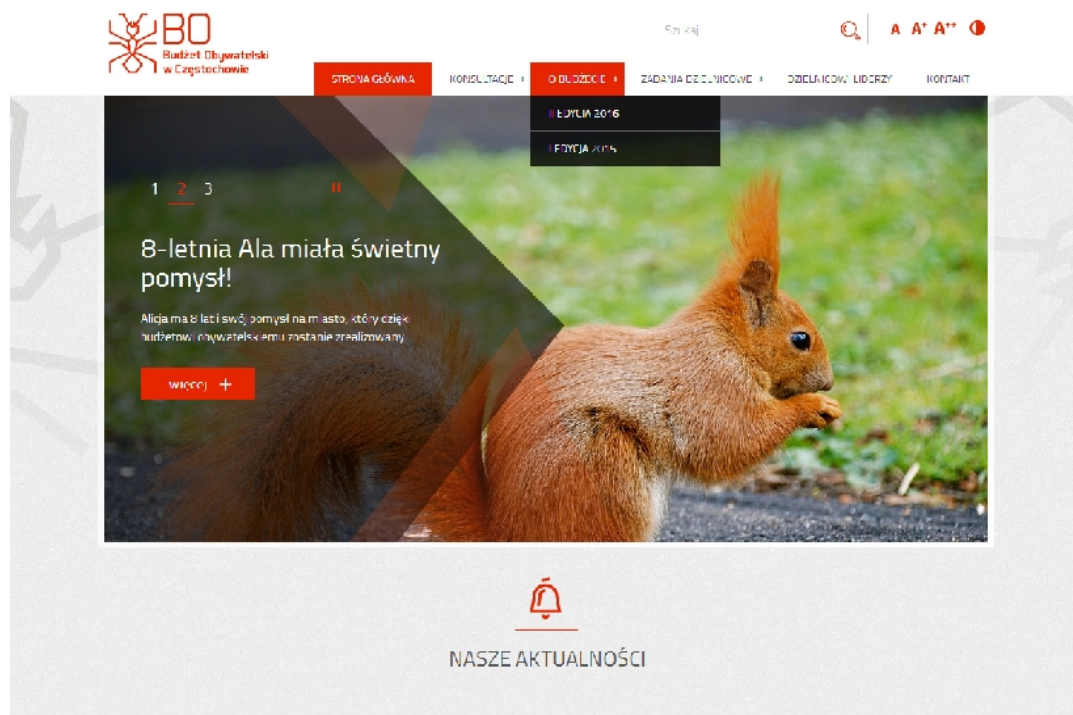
BO
Budżet Obywatelski w Częstochowie

Szukaj

A A+ A++

STRONA GŁÓWNA
KONSULTACJE
O BUDŻECIE
ZADANIA DZIELNICOWE
DZIELNICOWI LIDERZY
KONTAKT

EDYCJA 2016
EDYCJA 2015

1 2 3

8-letnia Ala miała świetny pomysł!

Alicja ma 8 lat i swój pomysł na miasto, który dzięki budżetowi obywatelskiemu zostanie zrealizowany

więcej +

NASZE AKTUALNOŚCI